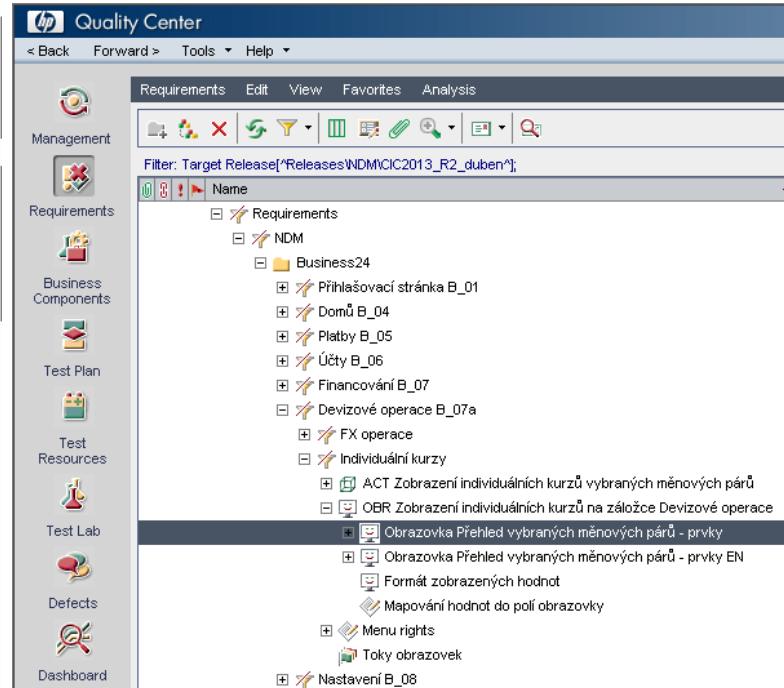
hp Quality Center

< Back   Forward >   Tools ▾   Help ▾

Management

Requirements

Business Components

Test Plan

Test Resources

Test Lab

Defects

Dashboard

Requirements   Edit   View   Favorites   Analysis

Filter: Target Release[^Releases\NDM\CIC2013_R2_duben^];

Name

Requirements
NDM
Business24
Přihlašovací stránka B_01
Domů B_04
Platby B_05
Účty B_06
Financování B_07
Devizové operace B_07a
FX operace
Individuální kurzy
ACT Zobrazení individuálních kurzů vybraných měnových párů
OBR Zobrazení individuálních kurzů na záložce Devizové operace
Obrazovka Přehled vybraných měnových párů - prvky
Obrazovka Přehled vybraných měnových párů - prvky EN
Formát zobrazených hodnot
Mapování hodnot do polí obrazovky
Menu rights
Toky obrazovek
Nastavení B_08